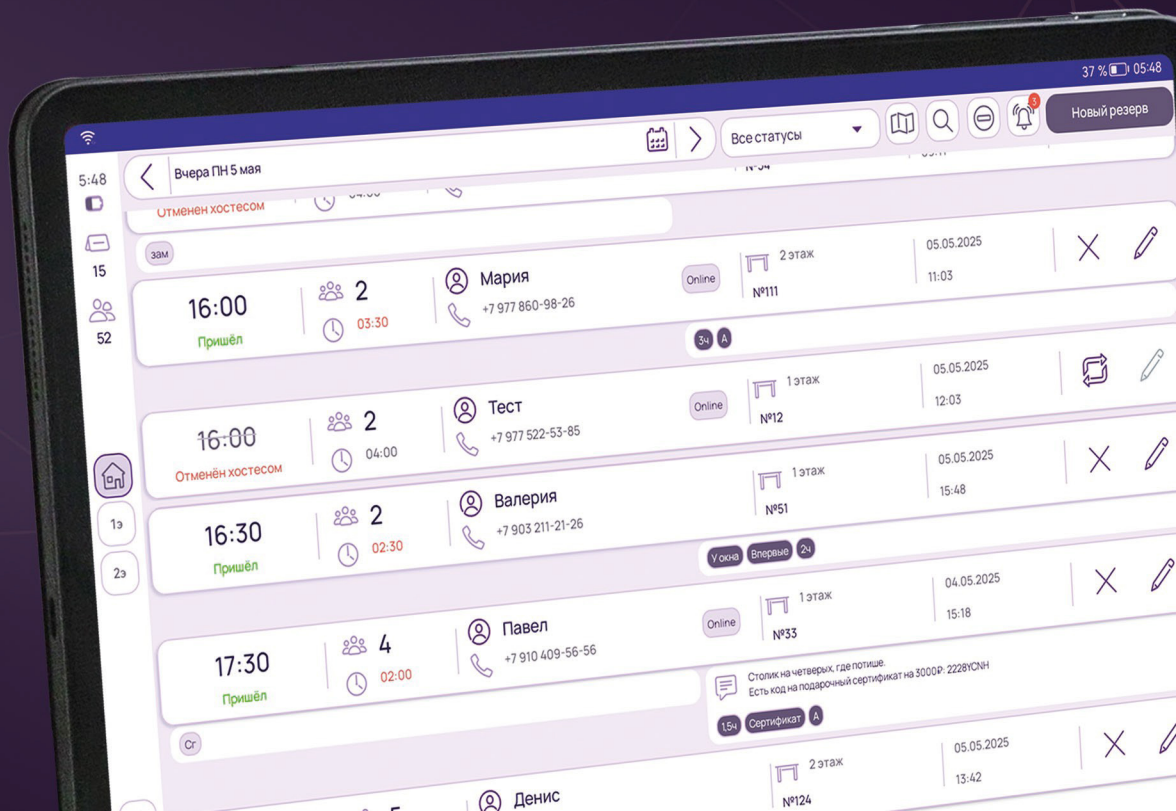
37 % 05:48

Вчера ПН 5 мая

Все статусы

Новый резерв

5:48

15

52

1э

2э

Отменен хостесом

04:00

№54

зам

16:00
Пришёл
2
03:30
Мария
+7 977 860-98-26
Online
2 этаж
№111
05.05.2025
11:03
3ч
А

16:00
Отменён хостесом
2
04:00
Тест
+7 977 522-53-85
Online
1 этаж
№12
05.05.2025
12:03

16:30
Пришёл
2
02:30
Валерия
+7 903 211-21-26
1 этаж
№51
05.05.2025
15:48
У окна
Впервые
2ч

17:30
Пришёл
4
02:00
Павел
+7 910 409-56-56
Online
1 этаж
№33
04.05.2025
15:18
Столик на четверых, где потише.
Есть код на подарочный сертификат на 3000Р: 2228YCNH
1,5ч
Сертификат
А

Сг

Денис
2 этаж
№124
05.05.2025
13:42